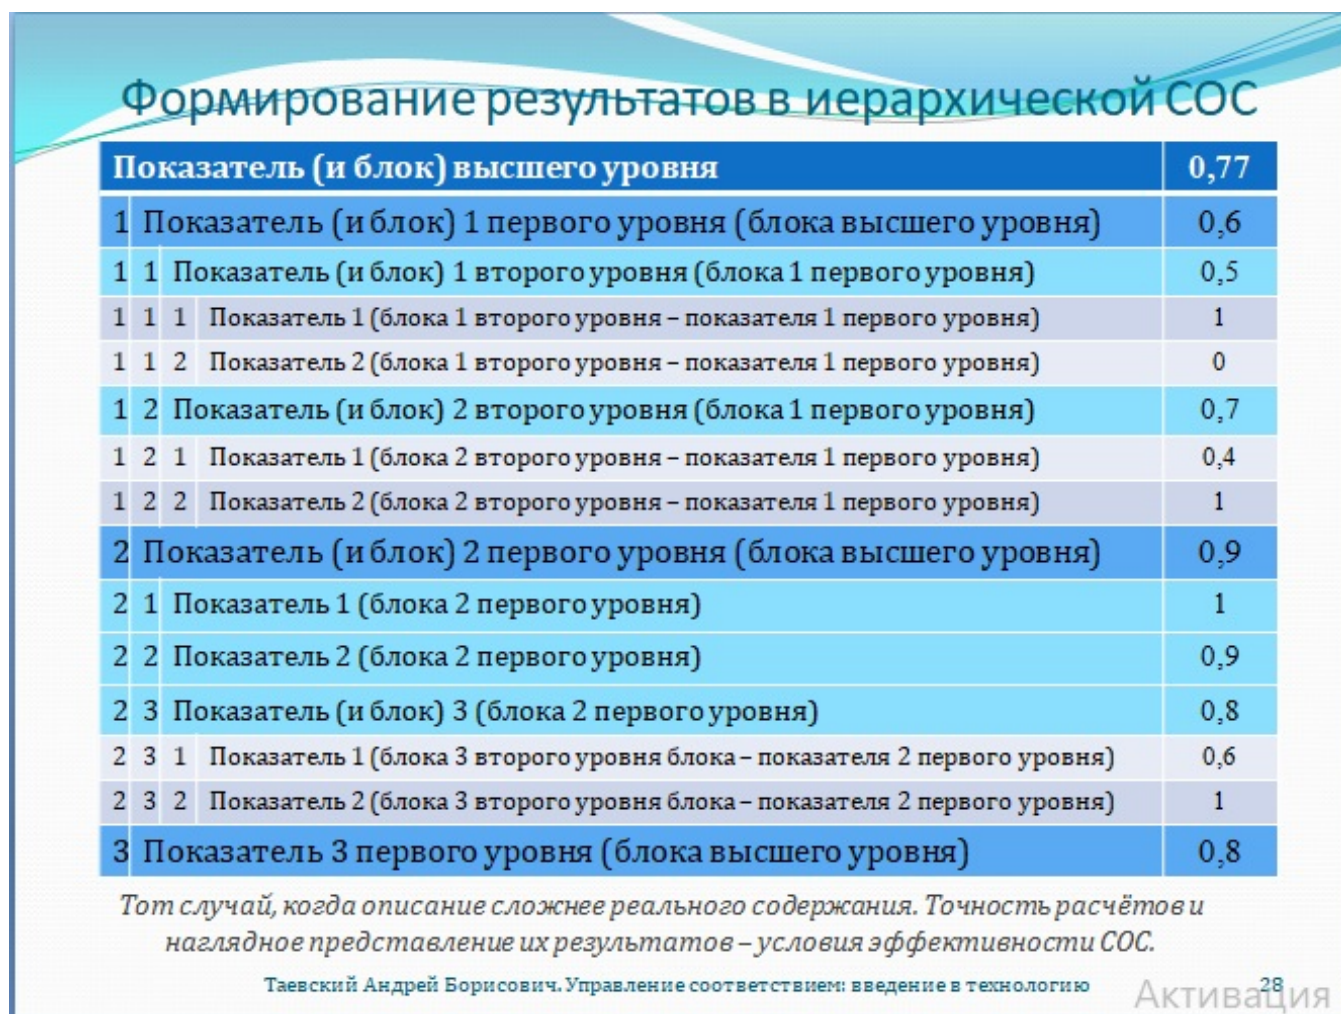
Формирование результатов в иерархической СОС

| Показатель (и блок) высшего уровня | 0,77 |
|---|---|
| 1 Показатель (и блок) 1 первого уровня (блока высшего уровня) | 0,6 |
| 1 1 Показатель (и блок) 1 второго уровня (блока 1 первого уровня) | 0,5 |
| 1 1 1 Показатель 1 (блока 1 второго уровня – показателя 1 первого уровня) | 1 |
| 1 1 2 Показатель 2 (блока 1 второго уровня – показателя 1 первого уровня) | 0 |
| 1 2 Показатель (и блок) 2 второго уровня (блока 1 первого уровня) | 0,7 |
| 1 2 1 Показатель 1 (блока 2 второго уровня – показателя 1 первого уровня) | 0,4 |
| 1 2 2 Показатель 2 (блока 2 второго уровня – показателя 1 первого уровня) | 1 |
| 2 Показатель (и блок) 2 первого уровня (блока высшего уровня) | 0,9 |
| 2 1 Показатель 1 (блока 2 первого уровня) | 1 |
| 2 2 Показатель 2 (блока 2 первого уровня) | 0,9 |
| 2 3 Показатель (и блок) 3 (блока 2 первого уровня) | 0,8 |
| 2 3 1 Показатель 1 (блока 3 второго уровня блока – показателя 2 первого уровня) | 0,6 |
| 2 3 2 Показатель 2 (блока 3 второго уровня блока – показателя 2 первого уровня) | 1 |
| 3 Показатель 3 первого уровня (блока высшего уровня) | 0,8 |

Тот случай, когда описание сложнее реального содержания. Точность расчётов и наглядное представление их результатов – условия эффективности СОС.

Таевский Андрей Борисович. Управление соответствием: введение в технологию 28

Активация